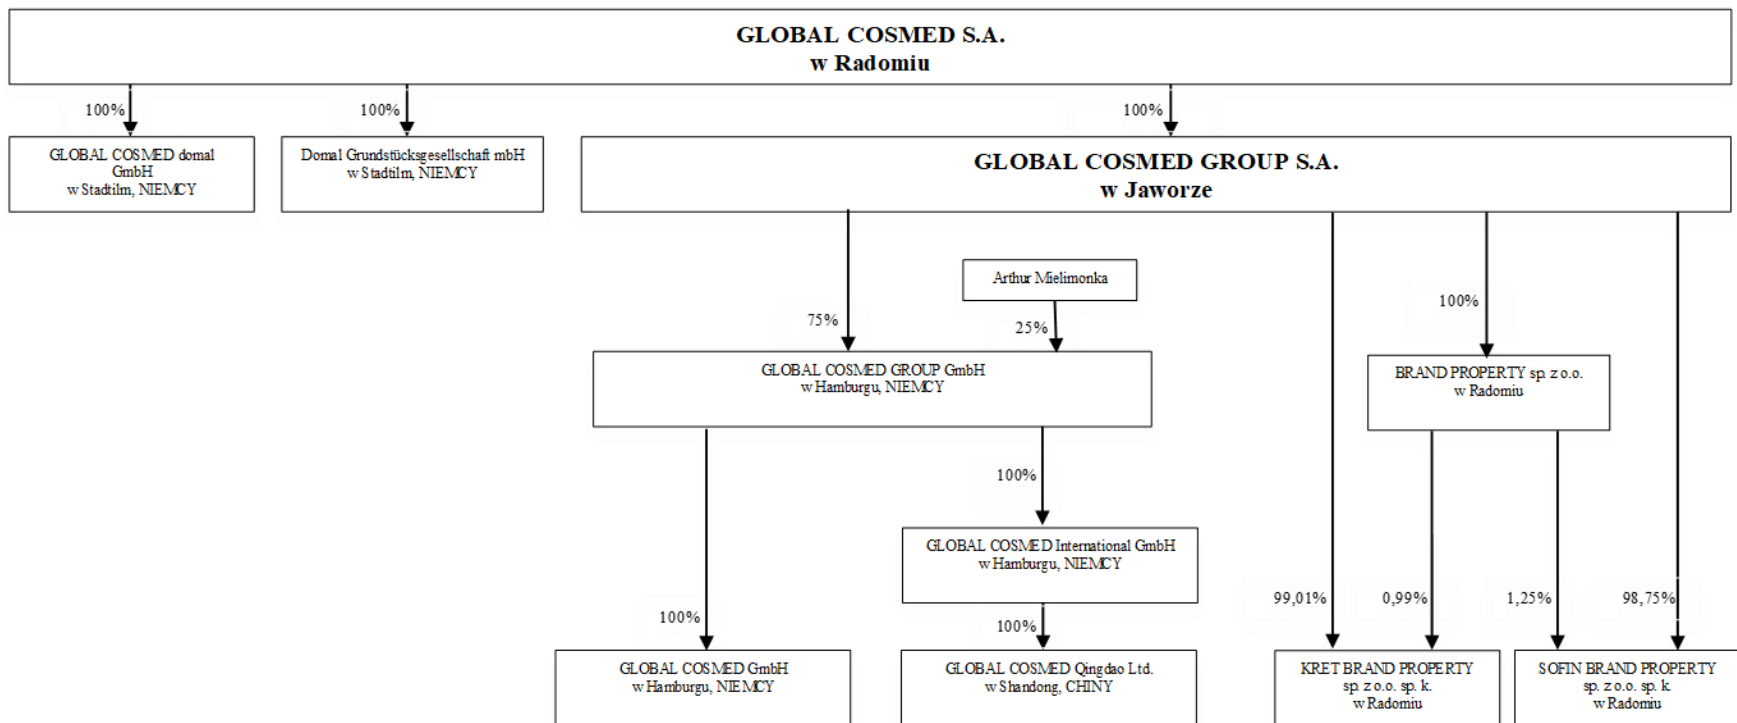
GLOBAL COSMED S.A.
w Radomiu

100%

100%

100%

GLOBAL COSMED domal GmbH
w Stadtilm, NIEMCY

Domal Grundstücksgesellschaft mbH
w Stadtilm, NIEMCY

GLOBAL COSMED GROUP S.A.
w Jaworze

Arthur Mielimonka

75%

25%

100%

GLOBAL COSMED GROUP GmbH
w Hamburgu, NIEMCY

BRAND PROPERTY sp. z o.o.
w Radomiu

100%

GLOBAL COSMED International GmbH
w Hamburgu, NIEMCY

100%

100%

99,01%

0,99%

1,25%

98,75%

GLOBAL COSMED GmbH
w Hamburgu, NIEMCY

GLOBAL COSMED Qingdao Ltd.
w Shandong, CHINY

KRET BRAND PROPERTY
sp. z o.o. sp. k.
w Radomiu

SOFIN BRAND PROPERTY
sp. z o.o. sp. k.
w Radomiu